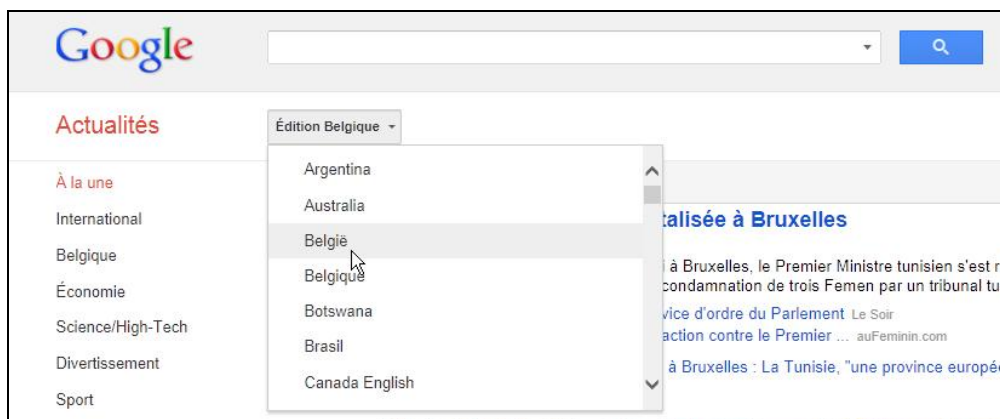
Google

Actualités

Édition Belgique

À la une
International
Belgique
Économie
Science/High-Tech
Divertissement
Sport

Argentina
Australia
België
Belgique
Botswana
Brasil
Canada English

talisée à Bruxelles

i à Bruxelles, le Premier Ministre tunisien s'est r
condamnation de trois Femen par un tribunal tu
vice d'ordre du Parlement Le Soir
action contre le Premier ... auFeminin.com
à Bruxelles : La Tunisie, "une province europé